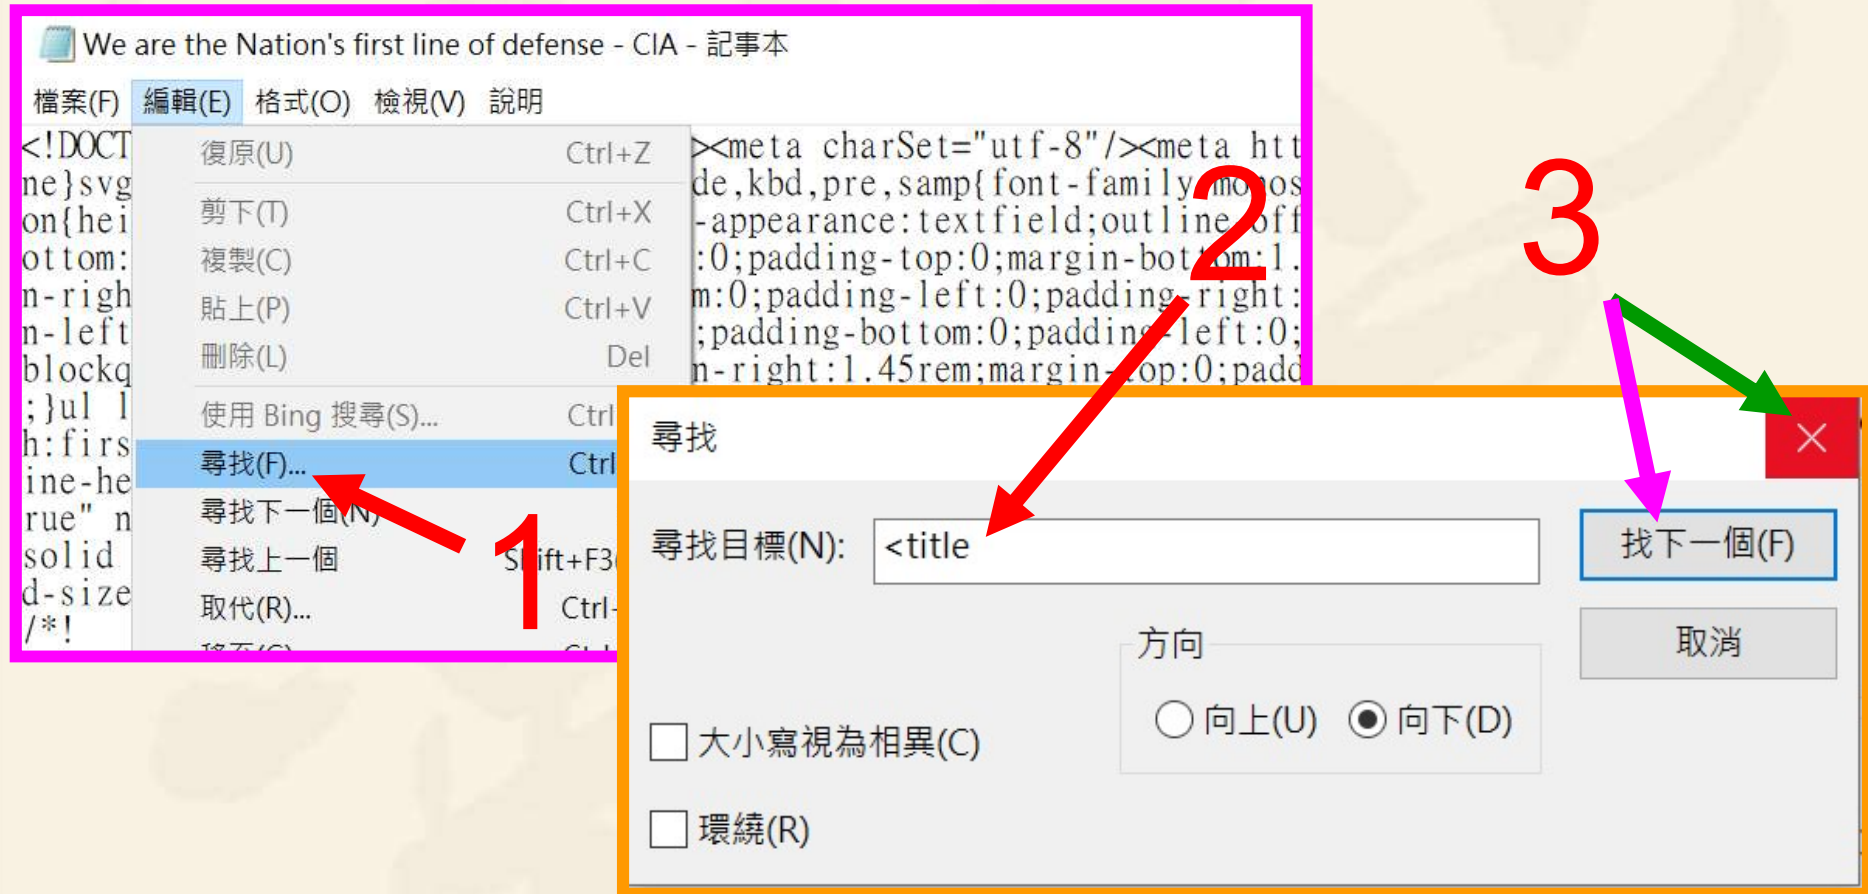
We are the Nation's first line of defense - CIA - 記事本

檔案(F) 編輯(E) 格式(O) 檢視(V) 說明

<!DOCT
ne}svg
on{hei
ottom:
n-righ
n-left
blockq
;}ul l
h:firs
ine-he
rue" n
solid
d-size
/*!

><meta charSet="utf-8"/><meta htt
de,kbd,pre,samp{font-family:mo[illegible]os
-appearance:textfield;outline:off
:0;padding-top:0;margin-bot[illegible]om:1.
m:0;padding-left:0;padding-right:
;padding-bottom:0;padding-left:0;
n-right:1.45rem;margin-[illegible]op:0;padd

| | |
|---|---|
| 復原(U) | Ctrl+Z |
| 剪下(T) | Ctrl+X |
| 複製(C) | Ctrl+C |
| 貼上(P) | Ctrl+V |
| 刪除(L) | Del |
| 使用 Bing 搜尋(S)... | Ctrl |
| 尋找(F)... | Ctrl |
| 尋找下一個(N) | |
| 尋找上一個 | Shift+F3 |
| 取代(R)... | Ctrl- |

1

2

3

尋找

尋找目標(N): <title

找下一個(F)

取消

方向

向上(U) 向下(D)

大小寫視為相異(C)

環繞(R)